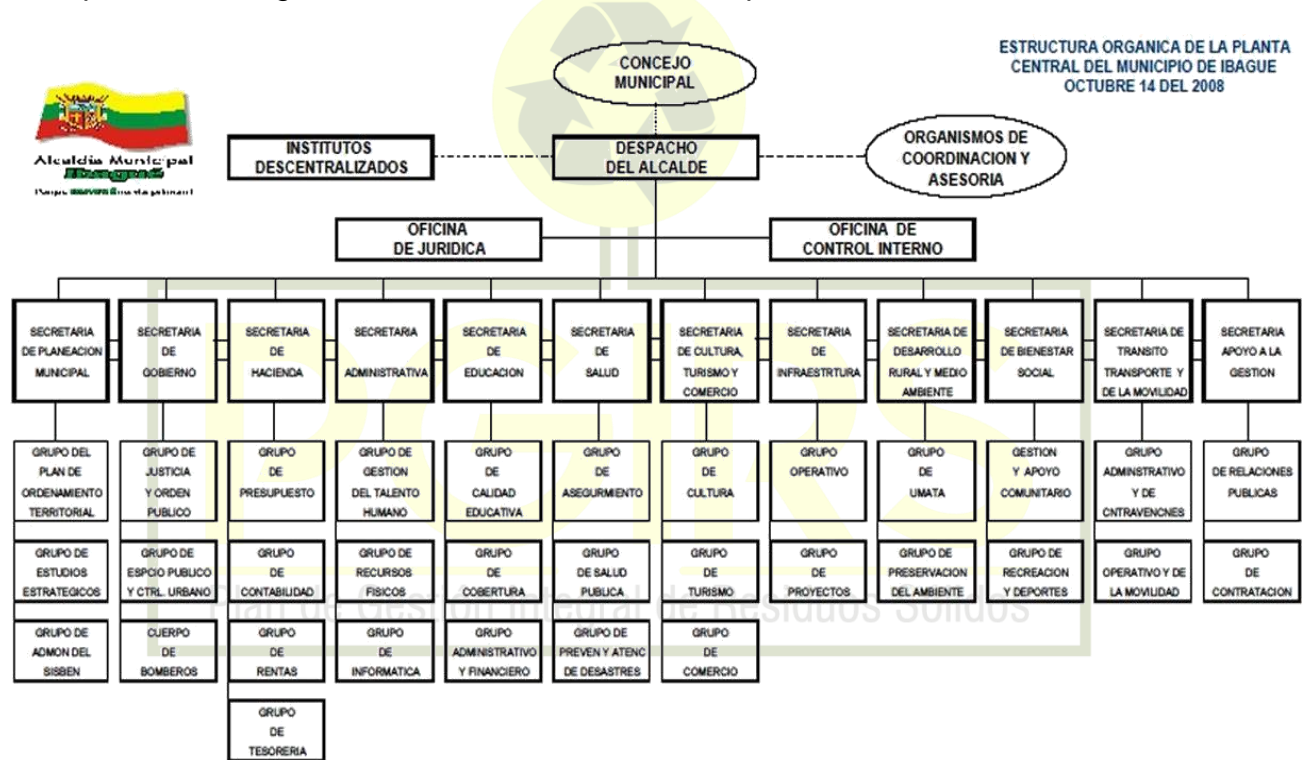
ESTRUCTURA ORGANICA DE LA PLANTA CENTRAL DEL MUNICIPIO DE IBAGUE OCTUBRE 14 DEL 2008

Alcaldía Municipal Ibagué
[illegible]

CONCEJO MUNICIPAL

INSTITUTOS DESCENTRALIZADOS

DESPACHO DEL ALCALDE

ORGANISMOS DE COORDINACION Y ASESORIA

OFICINA DE JURIDICA

OFICINA DE CONTROL INTERNO

SECRETARIA DE PLANEACION MUNICIPAL

SECRETARIA DE GOBIERNO

SECRETARIA DE HACIENDA

SECRETARIA ADMINISTRATIVA

SECRETARIA DE EDUCACION

SECRETARIA DE SALUD

SECRETARIA DE CULTURA, TURISMO Y COMERCIO

SECRETARIA DE INFRAESTRTURA

SECRETARIA DE DESARROLLO RURAL Y MEDIO AMBIENTE

SECRETARIA DE BIENESTAR SOCIAL

SECRETARIA DE TRANSITO TRANSPORTE Y DE LA MOVILIDAD

SECRETARIA APOYO A LA GESTION

GRUPO DEL PLAN DE ORDENAMIENTO TERRITORIAL

GRUPO DE ESTUDIOS ESTRATEGICOS

GRUPO DE ADMON DEL SISBEN

GRUPO DE JUSTICIA Y ORDEN PUBLICO

GRUPO DE ESPCIO PUBLICO Y CTRL. URBANO

CUERPO DE BOMBEROS

GRUPO DE PRESUPUESTO

GRUPO DE CONTABILIDAD

GRUPO DE RENTAS

GRUPO DE TESORERIA

GRUPO DE GESTION DEL TALENTO HUMANO

GRUPO DE RECURSOS FISICOS

GRUPO DE INFORMATICA

GRUPO DE CALIDAD EDUCATIVA

GRUPO DE COBERTURA

GRUPO ADMINISTRATIVO Y FINANCIERO

GRUPO DE ASEGURMIENTO

GRUPO DE SALUD PUBLICA

GRUPO DE PREVEN Y ATENC DE DESASTRES

GRUPO DE CULTURA

GRUPO DE TURISMO

GRUPO DE COMERCIO

GRUPO OPERATIVO

GRUPO DE PROYECTOS

GRUPO DE UMATA

GRUPO DE PRESERVACION DEL AMBIENTE

GESTION Y APOYO COMUNITARIO

GRUPO DE RECREACION Y DEPORTES

GRUPO ADMINISTRATIVO Y DE CNTRAVENCNES

GRUPO OPERATIVO Y DE LA MOVILIDAD

GRUPO DE RELACIONES PUBLICAS

GRUPO DE CONTRATACION

PGIRS
Plan de Gestión Integral de Residuos Sólidos